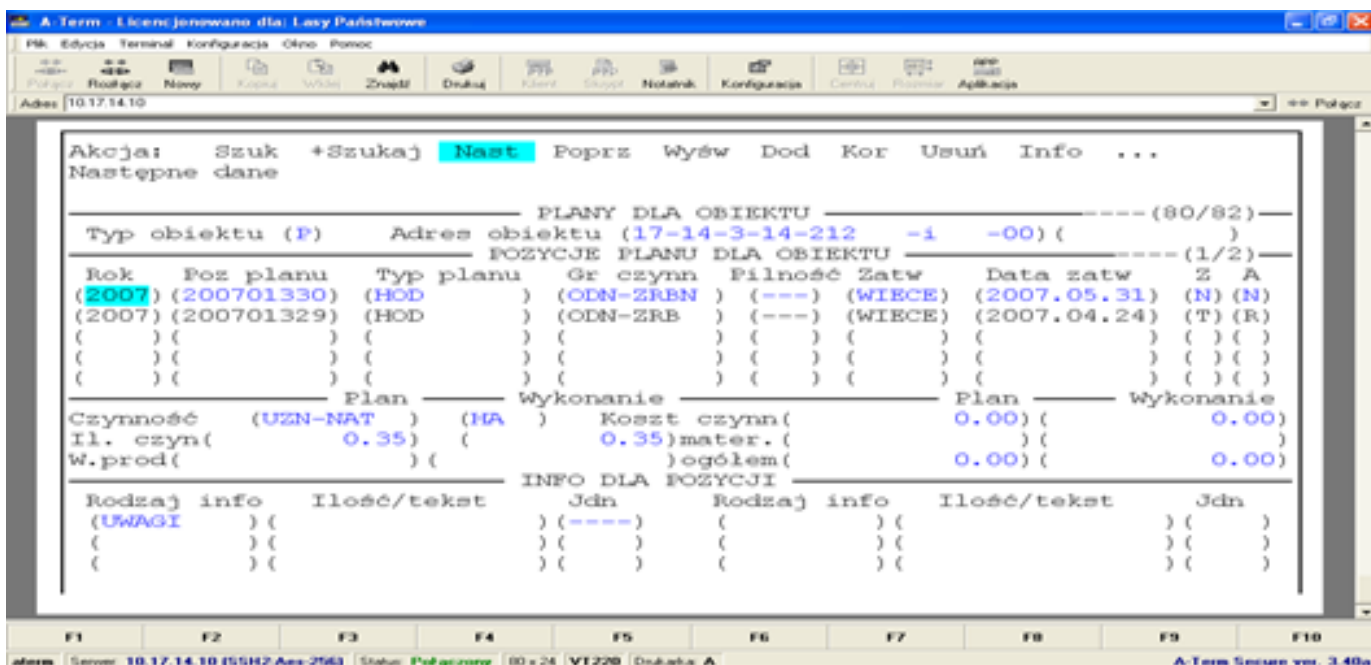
A-Term - Licencjonowano dla: Lasy Państwowe

Plik Edycja Terminal Konfiguracja Okno Pomoc

Połącz Rozłącz Nowy Kopiuj Wklej Znajdź Drukuj Klient Skrypt Notatnik Konfiguracja Centruj Rozmiar Aplikacja

Adres 10.17.14.10 Połącz

Akcja: Szuk +Szukaj Nast Poprz Wyśw Dod Kor Usuń Info ...
Następne dane

PLANY DLA OBIEKTU ----(80/82)
Typ obiektu (P) Adres obiektu (17-14-3-14-212 -i -00)( )
POZYCJE PLANU DLA OBIEKTU ----(1/2)

| Rok | Poz planu | Typ planu | Gr czynn | Pilność | Zatw | Data zatw | Z | A |
|---|---|---|---|---|---|---|---|---|
| (2007) | (200701330) | (HOD ) | (ODN-ZRBN ) | (---) | (WIECE) | (2007.05.31) | (N) | (N) |
| (2007) | (200701329) | (HOD ) | (ODN-ZRB ) | (---) | (WIECE) | (2007.04.24) | (T) | (R) |
| ( ) | ( ) | ( ) | ( ) | ( ) | ( ) | ( ) | ( ) | ( ) |
| ( ) | ( ) | ( ) | ( ) | ( ) | ( ) | ( ) | ( ) | ( ) |
| ( ) | ( ) | ( ) | ( ) | ( ) | ( ) | ( ) | ( ) | ( ) |

Plan Wykonanie Plan Wykonanie
Czynność (UZN-NAT ) (HA ) Koszt czynn( 0.00)( 0.00)
Il. czyn( 0.35) ( 0.35)mater.( )( )
W.prod( )( )ogółem( 0.00)( 0.00)

INFO DLA POZYCJI
Rodzaj info Ilość/tekst Jdn Rodzaj info Ilość/tekst Jdn
(UWAGI )( )(----) ( )( )( )
( )( )( ) ( )( )( )
( )( )( ) ( )( )( )

F1 F2 F3 F4 F5 F6 F7 F8 F9 F10

aterm Serwer: 10.17.14.10 (SSH2 Aes-256) Status: Połączony 80 x 24 VT220 Drukarka: A A-Term Secure ver. 3.40